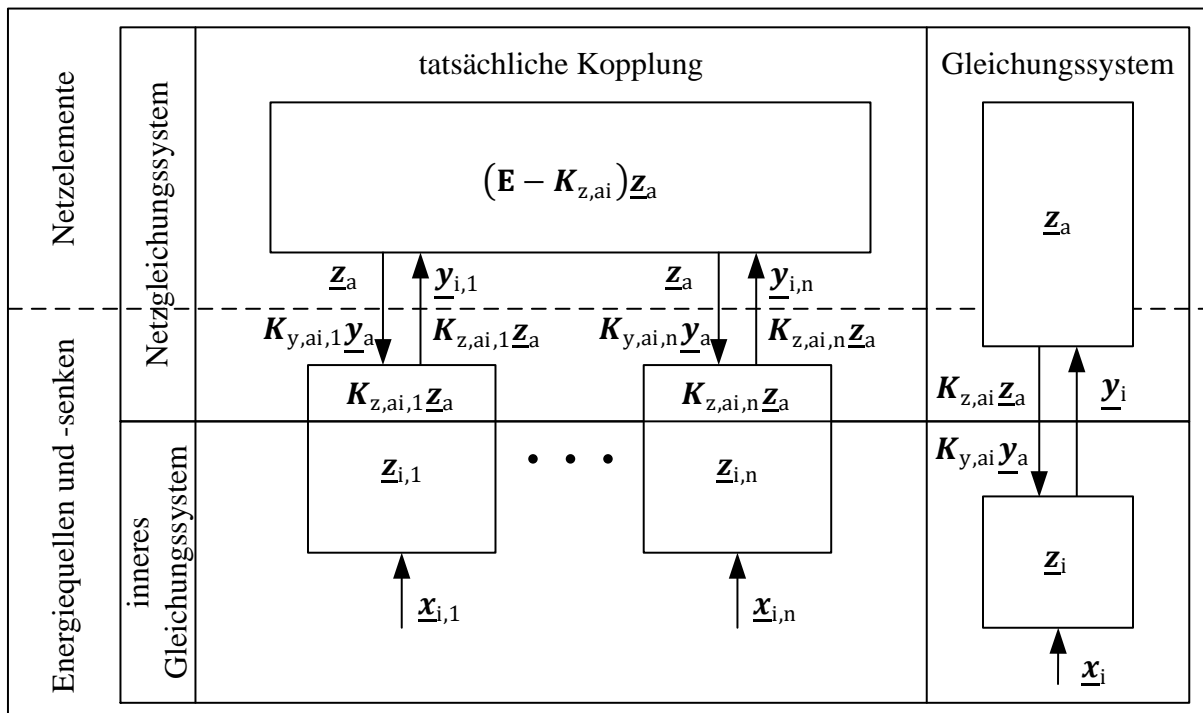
Netzelemente

Energiequellen und -senken

Netzgleichungssystem

inneres Gleichungssystem

tatsächliche Kopplung

Gleichungssystem

$(\mathbf{E} - \boldsymbol{K}_{\mathrm{z,ai}})\underline{\boldsymbol{z}}_{\mathrm{a}}$

$\underline{\boldsymbol{z}}_{\mathrm{a}}$

$\underline{\boldsymbol{y}}_{\mathrm{i,1}}$

$\underline{\boldsymbol{z}}_{\mathrm{a}}$

$\underline{\boldsymbol{y}}_{\mathrm{i,n}}$

$\boldsymbol{K}_{\mathrm{y,ai,1}}\underline{\boldsymbol{y}}_{\mathrm{a}}$

$\boldsymbol{K}_{\mathrm{z,ai,1}}\underline{\boldsymbol{z}}_{\mathrm{a}}$

$\boldsymbol{K}_{\mathrm{y,ai,n}}\underline{\boldsymbol{y}}_{\mathrm{a}}$

$\boldsymbol{K}_{\mathrm{z,ai,n}}\underline{\boldsymbol{z}}_{\mathrm{a}}$

$\boldsymbol{K}_{\mathrm{z,ai,1}}\underline{\boldsymbol{z}}_{\mathrm{a}}$

$\boldsymbol{K}_{\mathrm{z,ai,n}}\underline{\boldsymbol{z}}_{\mathrm{a}}$

$\underline{\boldsymbol{z}}_{\mathrm{i,1}}$

• • •

$\underline{\boldsymbol{z}}_{\mathrm{i,n}}$

$\underline{\boldsymbol{x}}_{\mathrm{i,1}}$

$\underline{\boldsymbol{x}}_{\mathrm{i,n}}$

$\underline{\boldsymbol{z}}_{\mathrm{a}}$

$\boldsymbol{K}_{\mathrm{z,ai}}\underline{\boldsymbol{z}}_{\mathrm{a}}$

$\underline{\boldsymbol{y}}_{\mathrm{i}}$

$\boldsymbol{K}_{\mathrm{y,ai}}\underline{\boldsymbol{y}}_{\mathrm{a}}$

$\underline{\boldsymbol{z}}_{\mathrm{i}}$

$\underline{\boldsymbol{x}}_{\mathrm{i}}$